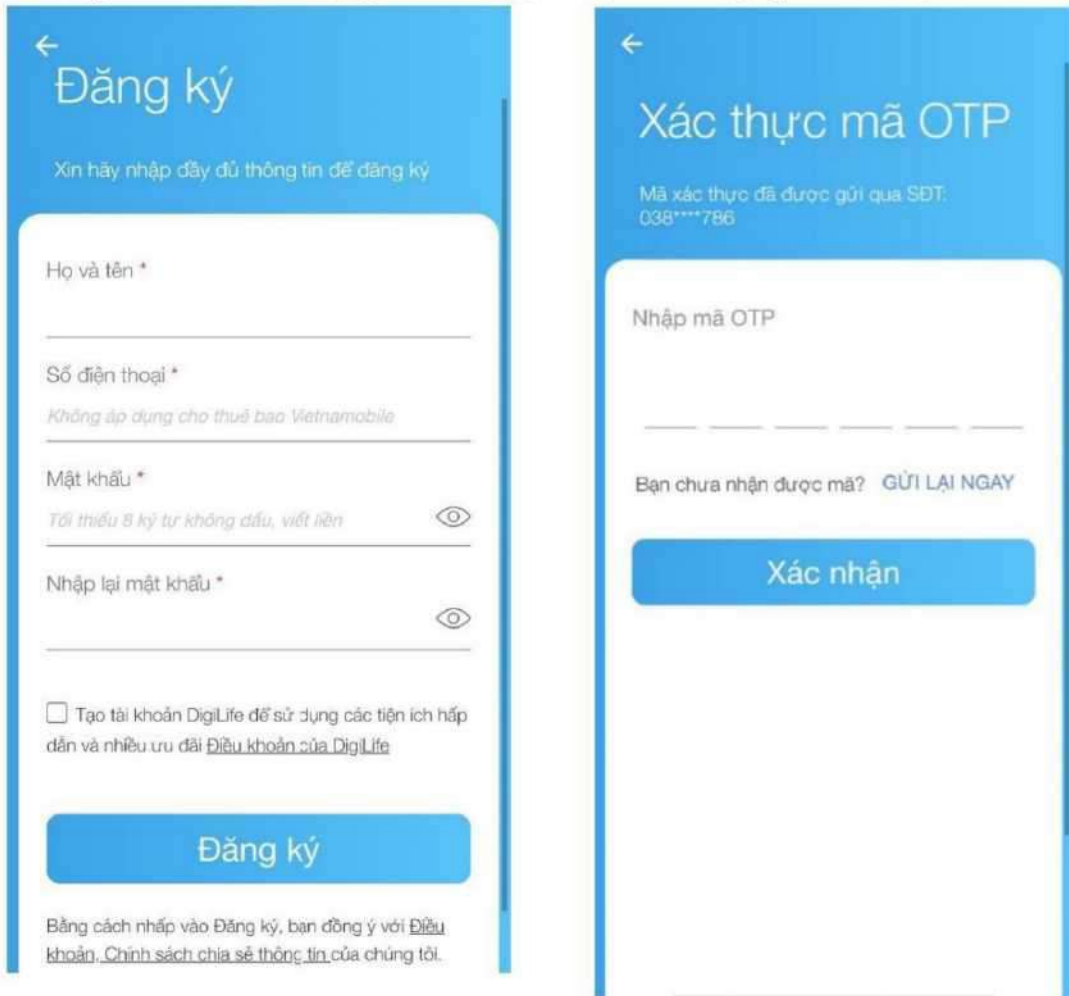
←
Đăng ký

Xin hãy nhập đầy đủ thông tin để đăng ký

Họ và tên *

Số điện thoại *
Không áp dụng cho thuê bao Vietnamobile

Mật khẩu *
Tối thiểu 8 ký tự không dấu, viết liền

Nhập lại mật khẩu *

Tạo tài khoản DigiLife để sử dụng các tiện ích hấp dẫn và nhiều ưu đãi Điều khoản của DigiLife

Đăng ký

Bằng cách nhấp vào Đăng ký, bạn đồng ý với Điều khoản, Chính sách chia sẻ thông tin của chúng tôi.

←
Xác thực mã OTP

Mã xác thực đã được gửi qua SĐT: 038****786

Nhập mã OTP

Bạn chưa nhận được mã? GỬI LẠI NGAY

Xác nhận